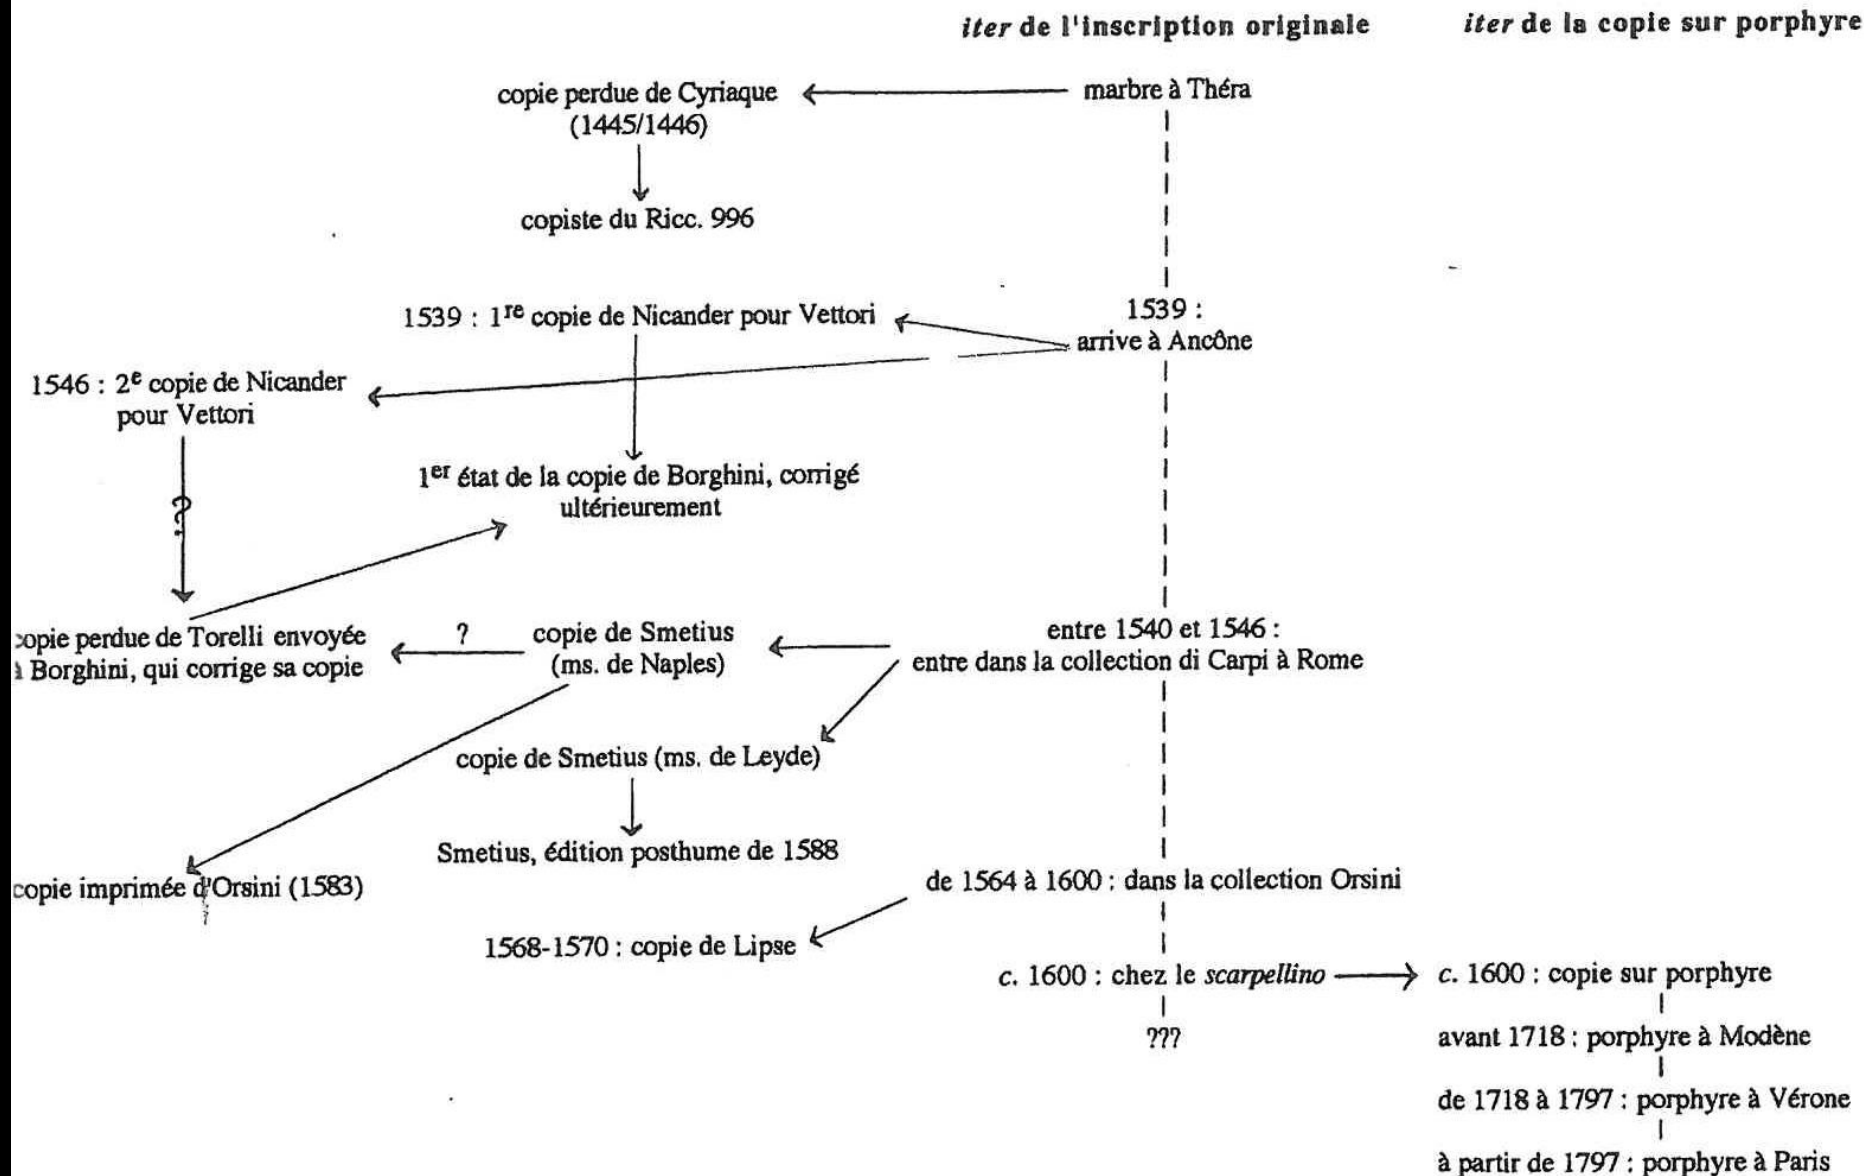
*iter* de l'inscription originale

*iter* de la copie sur porphyre

copie perdue de Cyriaque (1445/1446)

marbre à Théra

copiste du Ricc. 996

1539 : 1$^{re}$ copie de Nicander pour Vettori

1539 : arrive à Ancône

1546 : 2$^{e}$ copie de Nicander pour Vettori

1$^{er}$ état de la copie de Borghini, corrigé ultérieurement

?

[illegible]opie perdue de Torelli envoyée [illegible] Borghini, qui corrige sa copie

?

copie de Smetius (ms. de Naples)

entre 1540 et 1546 : entre dans la collection di Carpi à Rome

copie de Smetius (ms. de Leyde)

Smetius, édition posthume de 1588

copie imprimée d'Orsini (1583)

de 1564 à 1600 : dans la collection Orsini

1568-1570 : copie de Lipse

*c.* 1600 : chez le *scarpellino*

*c.* 1600 : copie sur porphyre

???

avant 1718 : porphyre à Modène

de 1718 à 1797 : porphyre à Vérone

à partir de 1797 : porphyre à Paris